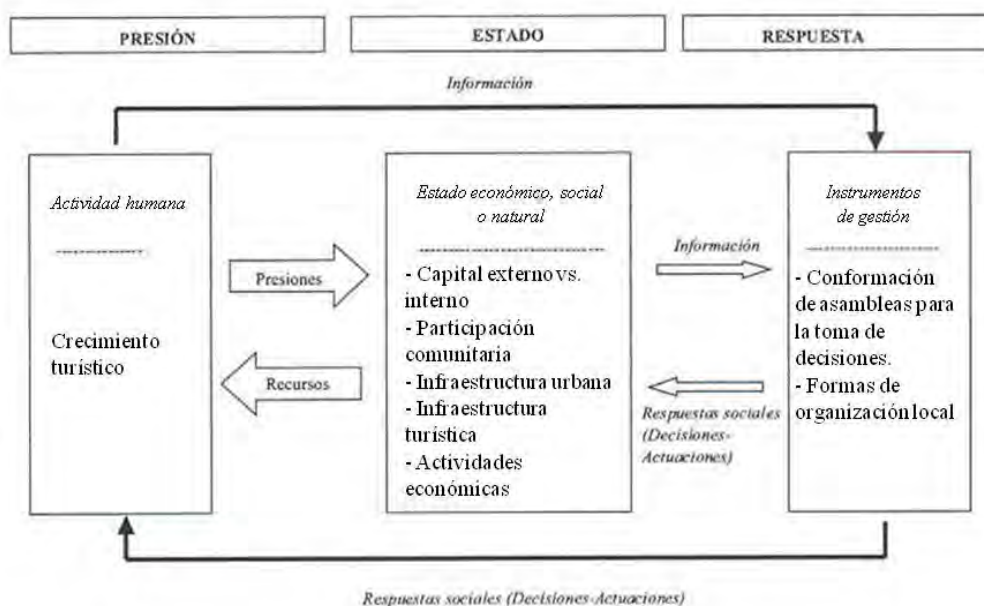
PRESIÓN

ESTADO

RESPUESTA

Información

Actividad humana

Crecimiento turístico

Presiones

Recursos

Estado económico, social o natural

- Capital externo vs. interno
- Participación comunitaria
- Infraestructura urbana
- Infraestructura turística
- Actividades económicas

Información

Respuestas sociales (Decisiones-Actuaciones)

Instrumentos de gestión

- Conformación de asambleas para la toma de decisiones.
- Formas de organización local

Respuestas sociales (Decisiones-Actuaciones)